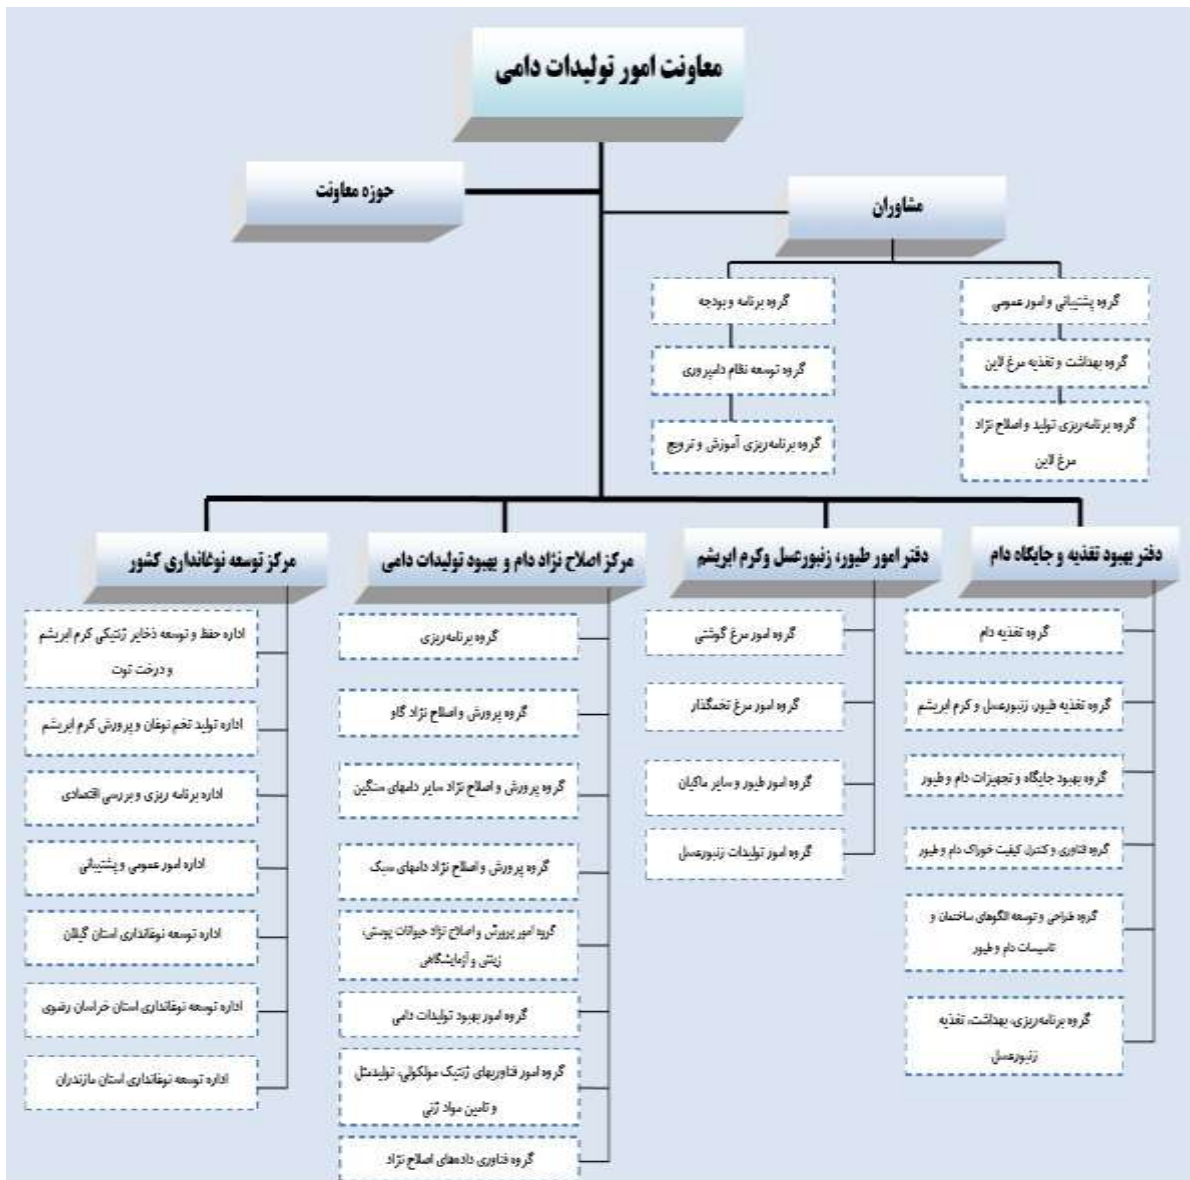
معاونت امور تولیدات دامی

حوزه معاونت

مشاوران

گروه برنامه و بودجه

گروه توسعه نظام دامپروری

گروه برنامه‌ریزی آموزش و ترویج

گروه پشتیبانی و امور عمومی

گروه بهداشت و تغذیه مرغ لاین

گروه برنامه‌ریزی تولید و اصلاح نژاد مرغ لاین

مرکز توسعه نوغانداری کشور

اداره حفظ و توسعه ذخایر ژنتیکی کرم ابریشم و درخت توت

اداره تولید تخم نوغان و پرورش کرم ابریشم

اداره برنامه ریزی و بررسی اقتصادی

اداره امور عمومی و پشتیبانی

اداره توسعه نوغانداری استان گیلان

اداره توسعه نوغانداری استان خراسان رضوی

اداره توسعه نوغانداری استان مازندران

مرکز اصلاح نژاد دام و بهبود تولیدات دامی

گروه برنامه‌ریزی

گروه پرورش و اصلاح نژاد گاو

گروه پرورش و اصلاح نژاد سایر دامهای سنگین

گروه پرورش و اصلاح نژاد دامهای سبک

گروه امور پرورش و اصلاح نژاد حیوانات پوستی، زینتی و آزمایشگاهی

گروه امور بهبود تولیدات دامی

گروه امور فناوریهای ژنتیک مولکولی، تولیدمثل و تامین مواد ژنتی

گروه فناوری دادههای اصلاح نژاد

دفتر امور طیور، زنبورعسل وکرم ابریشم

گروه امور مرغ گوشتی

گروه امور مرغ تخمگذار

گروه امور طیور و سایر ماکیان

گروه امور تولیدات زنبورعسل

دفتر بهبود تغذیه و جایگاه دام

گروه تغذیه دام

گروه تغذیه طیور، زنبورعسل و کرم ابریشم

گروه بهبود جایگاه و تجهیزات دام و طیور

گروه فناوری و کنترل کیفیت خوراک دام و طیور

گروه طراحی و توسعه الگوهای ساختمان و تاسیسات دام و طیور

گروه برنامه‌ریزی، بهداشت، تغذیه زنبورعسل